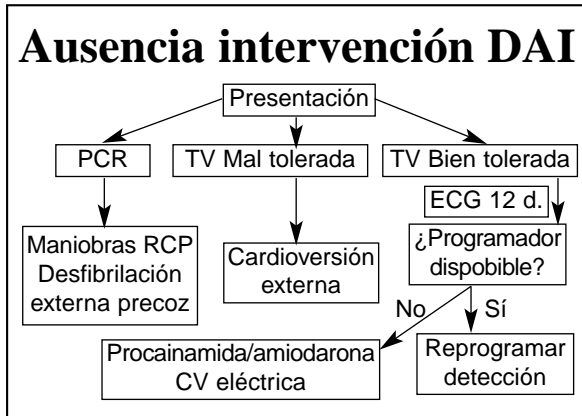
Ausencia intervención DAI

Presentación

PCR

TV Mal tolerada

TV Bien tolerada

ECG 12 d.

Maniobras RCP
Desfibrilación
externa precoz

Cardioversión
externa

¿Programador
dispobible?

No

Sí

Procainamida/amiodarona
CV eléctrica

Reprogramar
detección